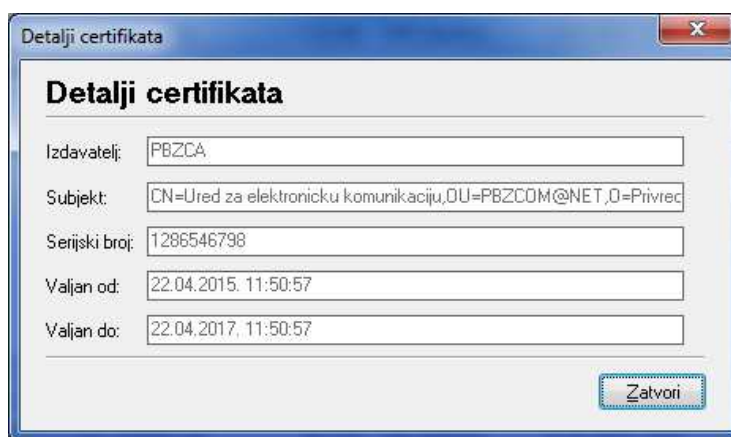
Detalji certifikata

Detalji certifikata

Izdavatelj: PBZCA

Subjekt: CN=Ured za elektronicku komunikaciju,OU=PBZCOM@NET,O=Privrec

Serijski broj: 1286546798

Valjan od: 22.04.2015. 11:50:57

Valjan do: 22.04.2017. 11:50:57

Zatvori